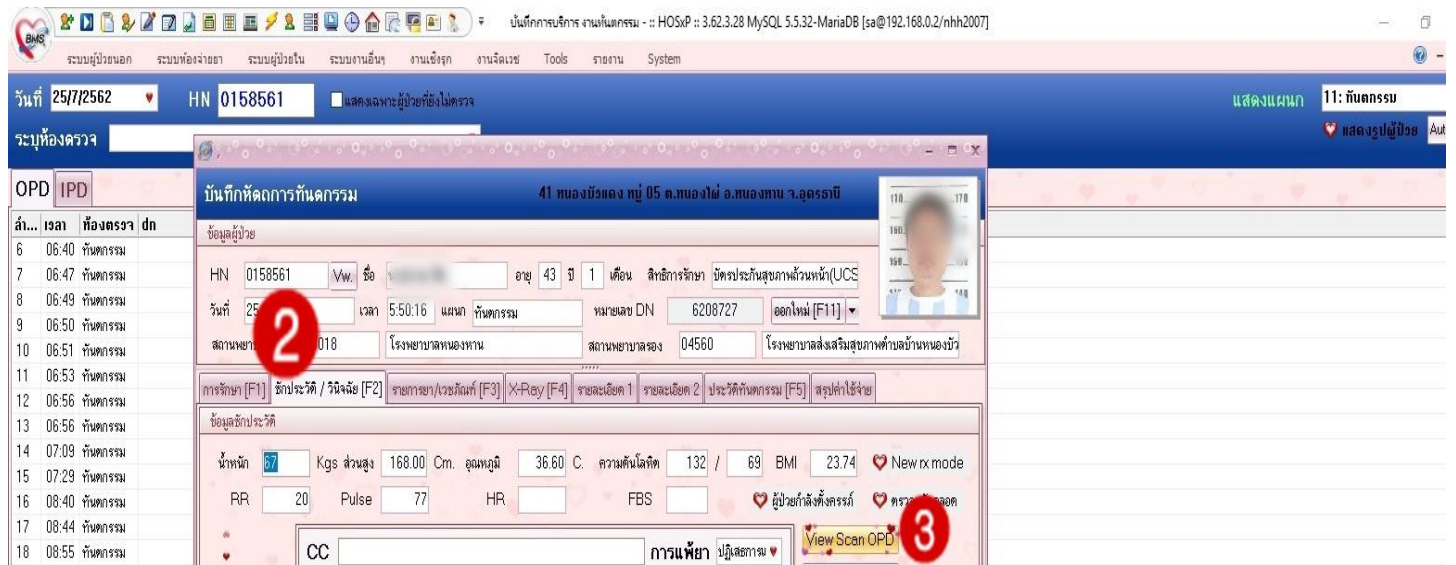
BMS

บันทึกการบริการ งานทันตกรรม - :: HOSxP :: 3.62.3.28 MySQL 5.5.32-MariaDB [sa@192.168.0.2/nhh2007]

ระบบผู้ป่วยนอก ระบบห้องจ่ายยา ระบบผู้ป่วยใน ระบบงานอื่นๆ งานเชิงรุก งานจิตเวช Tools รายงาน System

วันที่ 25/7/2562 HN 0158561 แสดงเฉพาะผู้ป่วยที่ยังไม่ตรวจ แสดงแผนก 11: ทันตกรรม

ระบุห้องตรวจ แสดงรูปผู้ป่วย Aut

OPD IPD

| ลำ... | เวลา | ห้องตรวจ | dn |
|---|---|---|---|
| 6 | 06:40 | ทันตกรรม | |
| 7 | 06:47 | ทันตกรรม | |
| 8 | 06:49 | ทันตกรรม | |
| 9 | 06:50 | ทันตกรรม | |
| 10 | 06:51 | ทันตกรรม | |
| 11 | 06:53 | ทันตกรรม | |
| 12 | 06:56 | ทันตกรรม | |
| 13 | 06:56 | ทันตกรรม | |
| 14 | 07:09 | ทันตกรรม | |
| 15 | 07:29 | ทันตกรรม | |
| 16 | 08:40 | ทันตกรรม | |
| 17 | 08:44 | ทันตกรรม | |
| 18 | 08:55 | ทันตกรรม | |

บันทึกหัตถการทันตกรรม 41 หนองบัวแดง หมู่ 05 ต.หนองไผ่ อ.หนองหาน จ.อุดรธานี

ข้อมูลผู้ป่วย

HN 0158561 Vw. ชื่อ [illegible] อายุ 43 ปี 1 เดือน สิทธิการรักษา บัตรประกันสุขภาพถ้วนหน้า(UCS

วันที่ 25 เวลา 5:50:16 แผนก ทันตกรรม หมายเลข DN 6208727 ออกใหม่ [F11]

2

สถานพยาบาล 018 โรงพยาบาลหนองหาน สถานพยาบาลรอง 04560 โรงพยาบาลส่งเสริมสุขภาพตำบลบ้านหนองบัว

การรักษา [F1] ซักประวัติ / วินิจฉัย [F2] รายการยา/เวชภัณฑ์ [F3] X-Ray [F4] รายละเอียด 1 รายละเอียด 2 ประวัติทันตกรรม [F5] สรุปค่าใช้จ่าย

ข้อมูลซักประวัติ

น้ำหนัก 67 Kgs ส่วนสูง 168.00 Cm. อุณหภูมิ 36.60 C. ความดันโลหิต 132 / 69 BMI 23.74 New rx mode

RR 20 Pulse 77 HR FBS ผู้ป่วยกำลังตั้งครรภ์ ตรวจ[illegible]ลอด

CC การแพ้ยา ปฏิเสธการแพ้ View Scan OPD

3